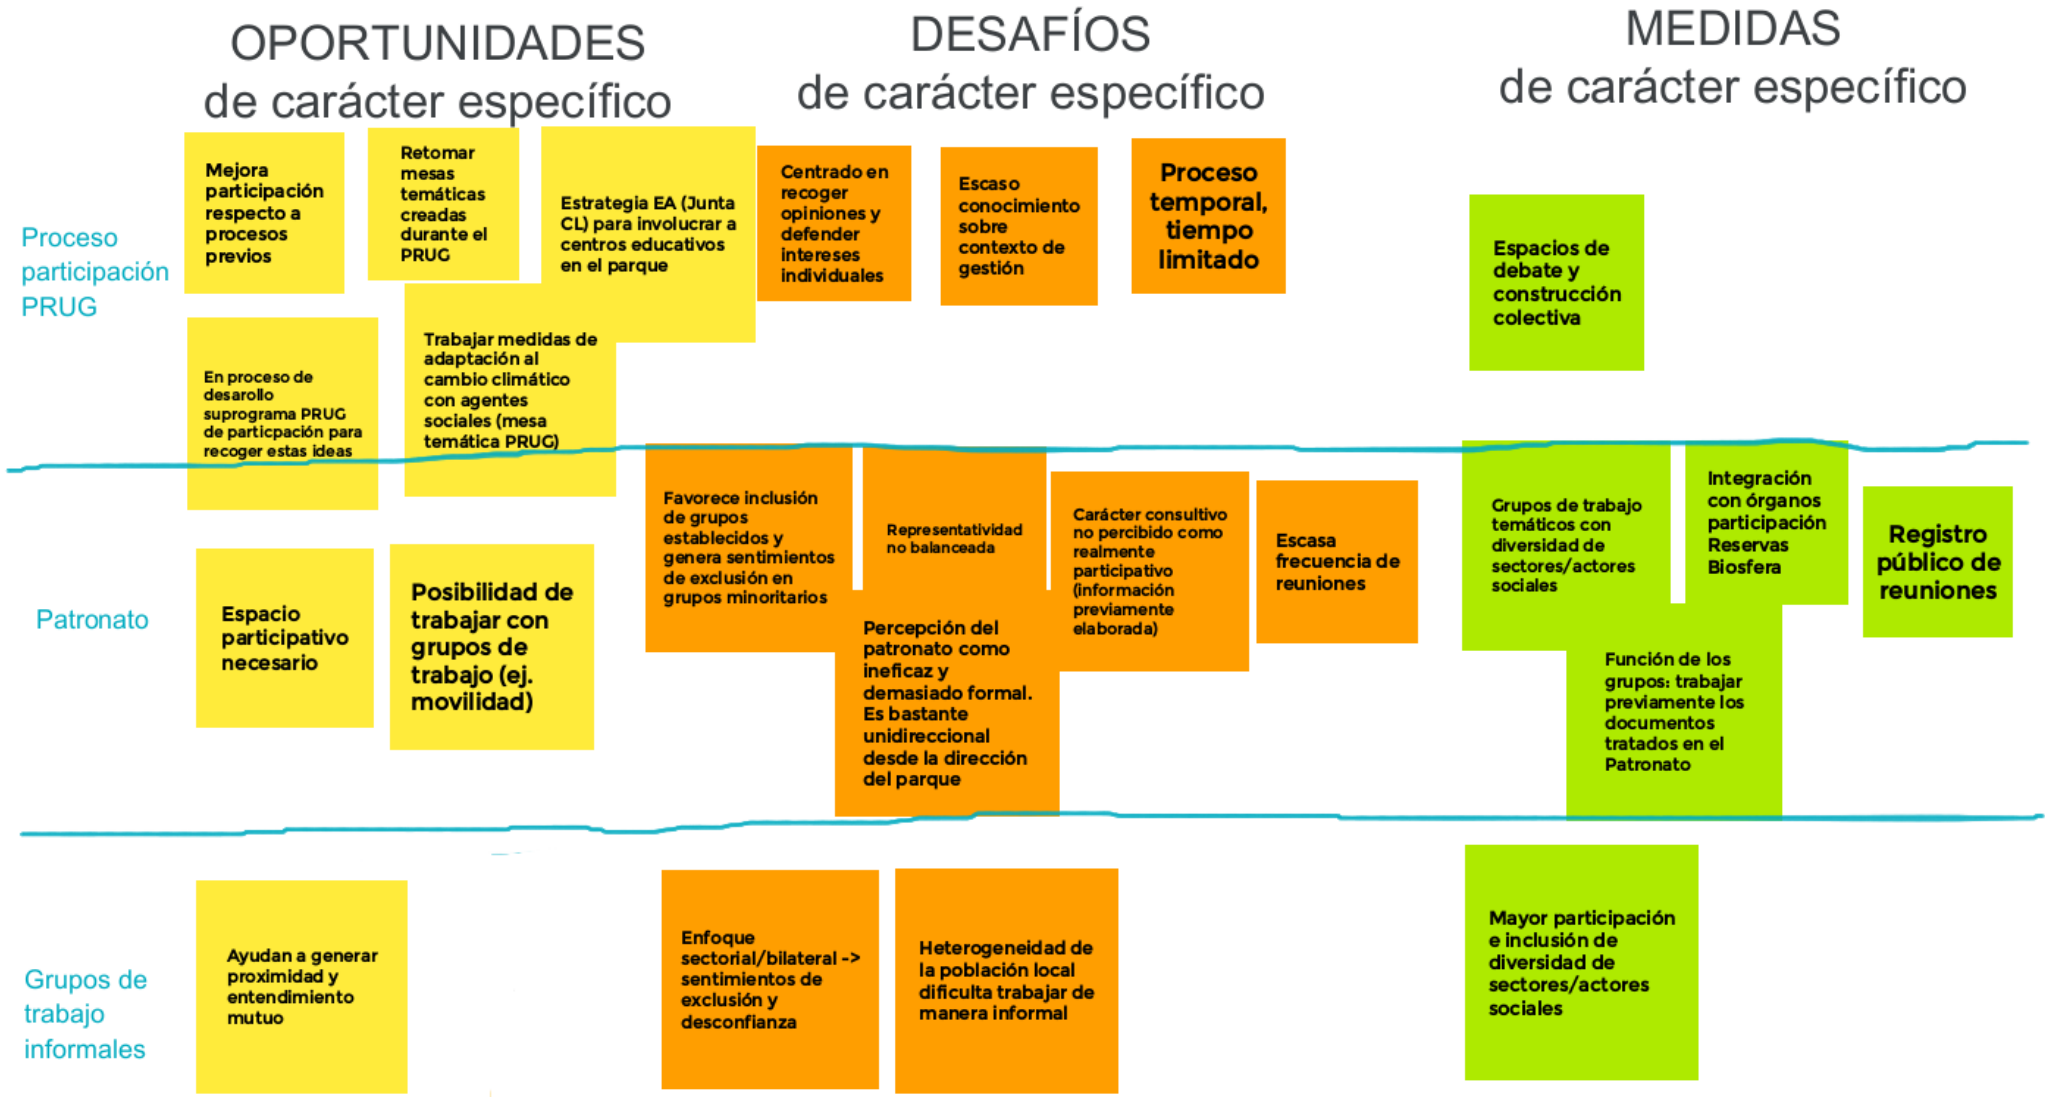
OPORTUNIDADES
de carácter específico

DESAFÍOS
de carácter específico

MEDIDAS
de carácter específico

Proceso participación PRUG

Mejora participación respecto a procesos previos

Retomar mesas temáticas creadas durante el PRUG

Estrategia EA (Junta CL) para involucrar a centros educativos en el parque

En proceso de desarollo suprograma PRUG de particpación para recoger estas ideas

Trabajar medidas de adaptación al cambio climático con agentes sociales (mesa temática PRUG)

Centrado en recoger opiniones y defender intereses individuales

Escaso conocimiento sobre contexto de gestión

Proceso temporal, tiempo limitado

Espacios de debate y construcción colectiva

Patronato

Espacio participativo necesario

Posibilidad de trabajar con grupos de trabajo (ej. movilidad)

Favorece inclusión de grupos establecidos y genera sentimientos de exclusión en grupos minoritarios

Representatividad no balanceada

Percepción del patronato como ineficaz y demasiado formal. Es bastante unidireccional desde la dirección del parque

Carácter consultivo no percibido como realmente participativo (información previamente elaborada)

Escasa frecuencia de reuniones

Grupos de trabajo temáticos con diversidad de sectores/actores sociales

Integración con órganos participación Reservas Biosfera

Registro público de reuniones

Función de los grupos: trabajar previamente los documentos tratados en el Patronato

Grupos de trabajo informales

Ayudan a generar proximidad y entendimiento mutuo

Enfoque sectorial/bilateral -> sentimientos de exclusión y desconfianza

Heterogeneidad de la población local dificulta trabajar de manera informal

Mayor participación e inclusión de diversidad de sectores/actores sociales